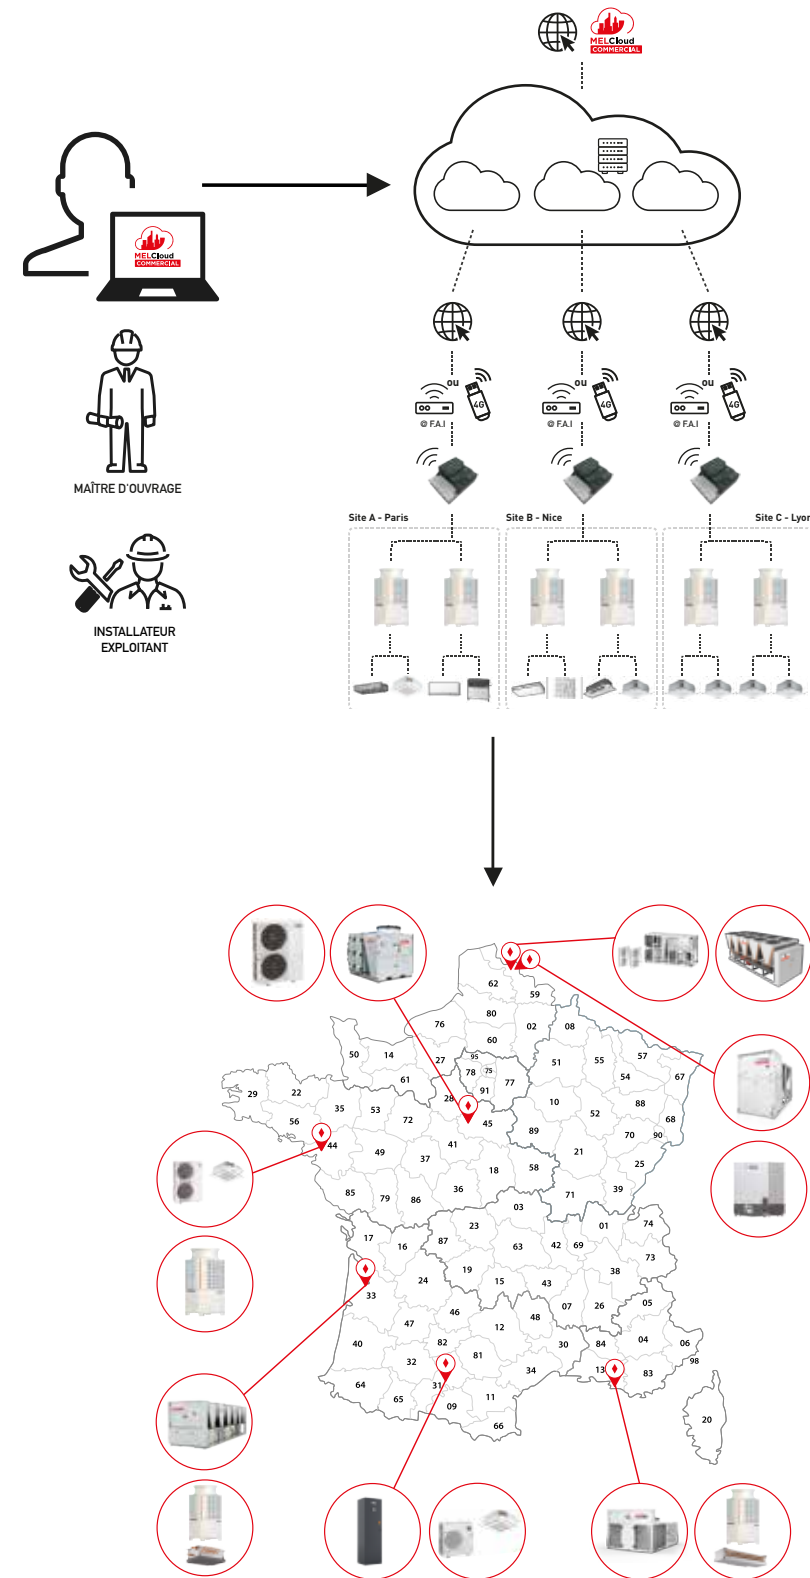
MELCloud COMMERCIAL

MELCloud COMMERCIAL

MAÎTRE D'OUVRAGE

INSTALLATEUR EXPLOITANT

ou
4G
@ F.A.I

ou
4G
@ F.A.I

ou
4G
@ F.A.I

Site A - Paris

Site B - Nice

Site C - Lyon

62
59
80
76
02
08
60
95
50
14
27
78
75
51
55
57
77
93
61
91
54
67
29
22
28
88
35
53
45
10
68
56
72
52
44
41
89
70
90
49
37
21
25
18
58
85
79
86
36
71
39
03
01
74
17
16
87
23
63
42
69
73
19
38
24
15
43
33
05
46
48
07
26
47
12
04
06
40
82
84
30
98
32
81
13
83
34
64
31
65
11
20
09
66